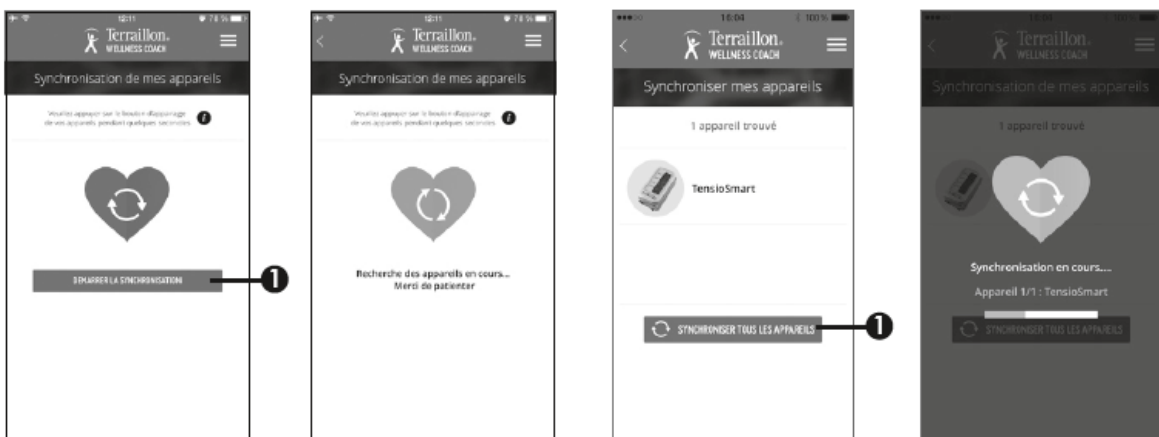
12:11 78 %

Terraillon. WELLNESS COACH

Synchronisation de mes appareils

Veuillez appuyer sur le bouton d'appairage de vos appareils pendant quelques secondes

DEMARRER LA SYNCHRONISATION

❶

12:11 78 %

Terraillon. WELLNESS COACH

Synchronisation de mes appareils

Veuillez appuyer sur le bouton d'appairage de vos appareils pendant quelques secondes

Recherche des appareils en cours... Merci de patienter

16:04 100 %

Terraillon. WELLNESS COACH

Synchroniser mes appareils

1 appareil trouvé

TensioSmart

SYNCHRONISER TOUS LES APPAREILS

❶

16:04 100 %

Terraillon. WELLNESS COACH

Synchronisation de mes appareils

1 appareil trouvé

Synchronisation en cours....

Appareil 1/1 : TensioSmart

SYNCHRONISER TOUS LES APPAREILS